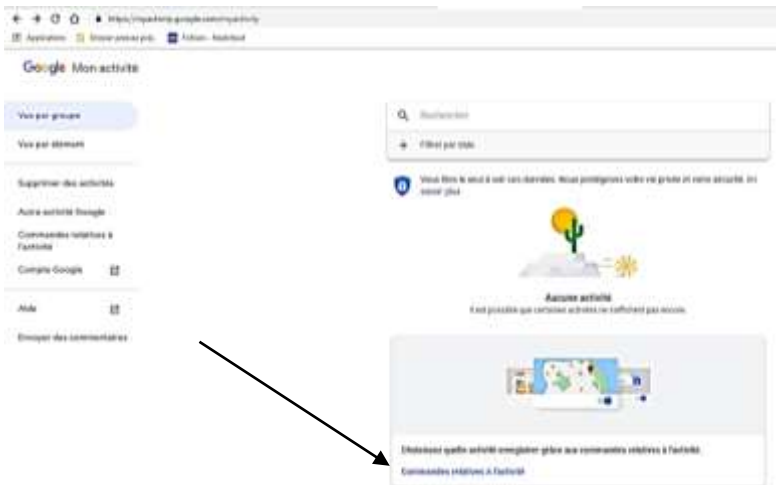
https://myactivity.google.com/myactivity

Applications  Bloquer pour pub  Fichier - Modifié

Google Mon activité

Vue par groupe

Vue par élément

Supprimer des activités

Autre activité Google

Commandes relatives à l'activité

Compte Google

Aide

Envoyer des commentaires

Rechercher

Filtrer par date

Vous êtes le seul à voir ces données. Nous protégeons votre vie privée et votre sécurité. En savoir plus

Aucune activité
Il est possible que certaines activités ne s'affichent pas encore.

Choisissez quelle activité enregistrer grâce aux commandes relatives à l'activité

Commandes relatives à l'activité